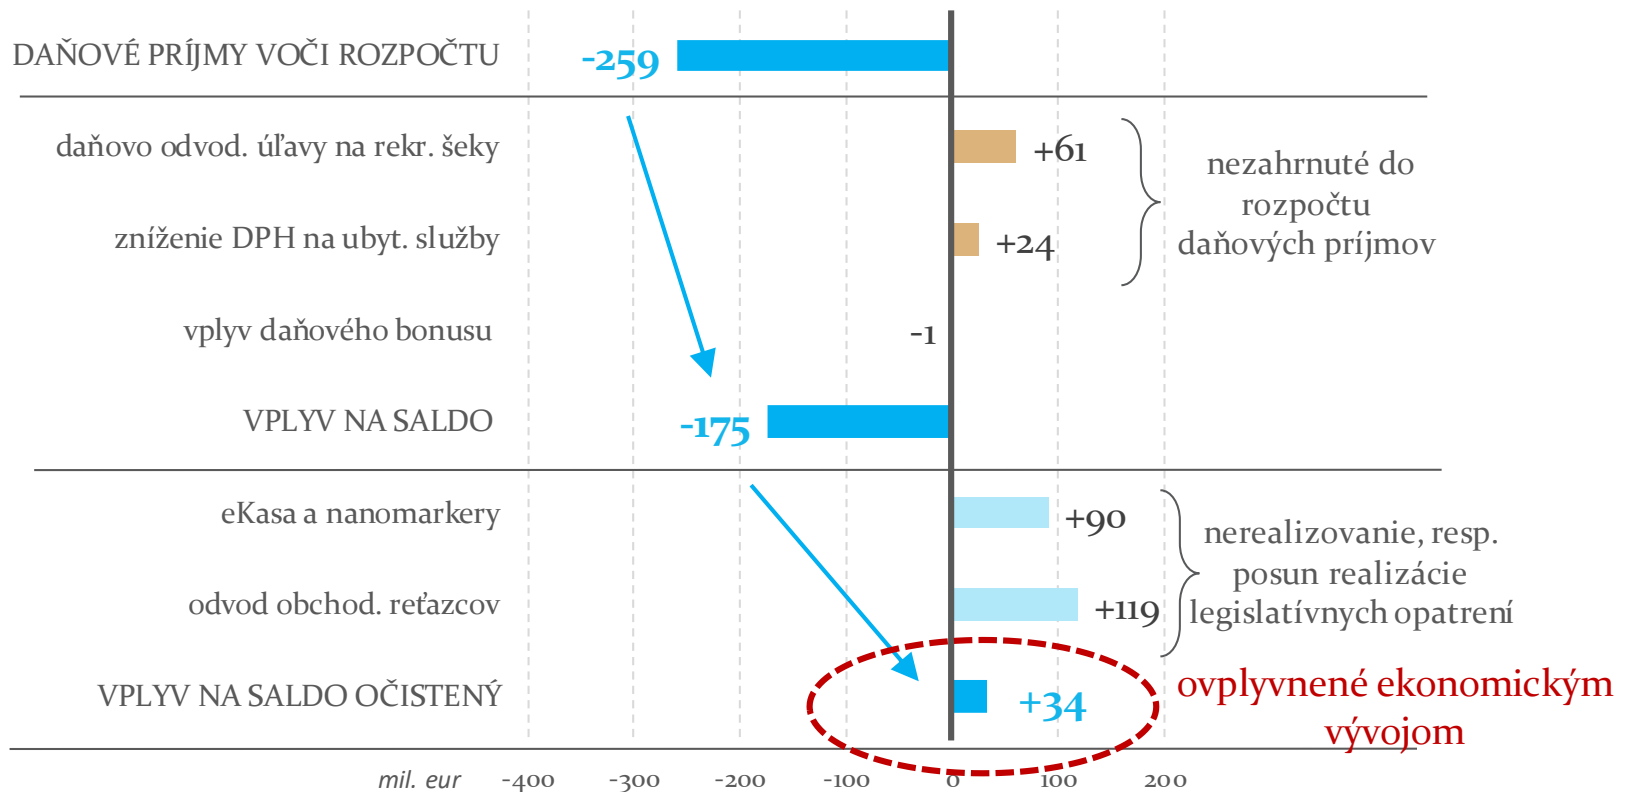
DAŇOVÉ PRÍJMY VOČI ROZPOČTU
-259

daňovo odvod. úľavy na rekr. šeky
+61

zníženie DPH na ubyt. služby
+24

nezahrnuté do rozpočtu daňových príjmov

vplyv daňového bonusu
-1

VPLYV NA SALDO
-175

eKasa a nanomarkery
+90

odvod obchod. reťazcov
+119

nerealizovanie, resp. posun realizácie legislatívnych opatrení

VPLYV NA SALDO OČISTENÝ
+34

ovplyvnené ekonomickým vývojom

mil. eur -400 -300 -200 -100 0 100 200